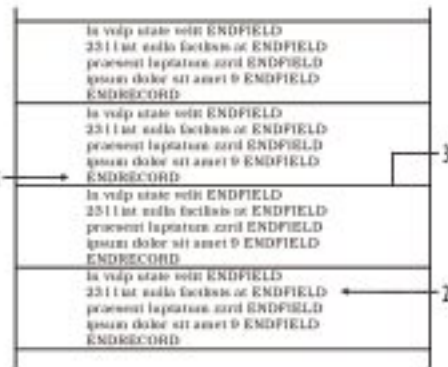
In vulp state velit ENDFIELD
2311 ist nulla facilisis at ENDFIELD
praesent luptatum zzril ENDFIELD
ipsum dolor sit amet 9 ENDFIELD
ENDRECORD

In vulp state velit ENDFIELD
2311 ist nulla facilisis at ENDFIELD
praesent luptatum zzril ENDFIELD
ipsum dolor sit amet 9 ENDFIELD
ENDRECORD

In vulp state velit ENDFIELD
2311 ist nulla facilisis at ENDFIELD
praesent luptatum zzril ENDFIELD
ipsum dolor sit amet 9 ENDFIELD
ENDRECORD

In vulp state velit ENDFIELD
2311 ist nulla facilisis at ENDFIELD
praesent luptatum zzril ENDFIELD
ipsum dolor sit amet 9 ENDFIELD
ENDRECORD

1

2